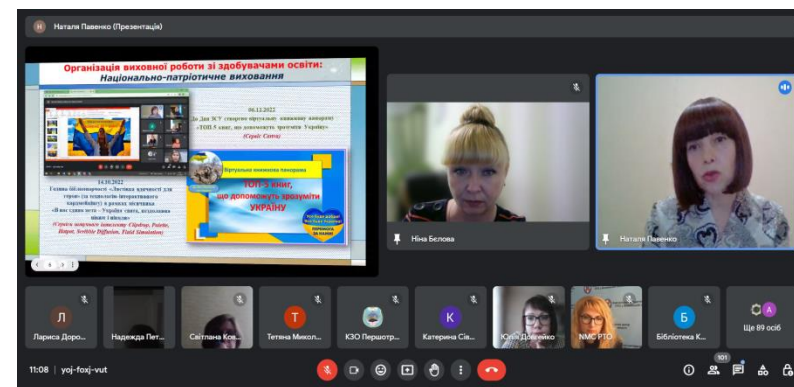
Н Наталя Павенко (Презентація)

Організація виховної роботи зі здобувачами освіти: Національно-патріотичне виховання

06.12.2022
До Дня ЗСУ створено віртуальну книжкову панораму «ТОП-5 книг, що допоможуть зрозуміти Україну»
(Сервіс Canva)

14.10.2022
Година бібліографічної «Звичаєва вдячності для героя» (за допомогою інтерактивного харчабігу) в рамках місячника «Я вже удвох путь – Україна свята, незалежна ніщо і ніколи»
(Сервіси швидкого доступу: Clipdrop, Palette, Hotpot, Scribble Diffusion, Field Simulation)

Віртуальна книжкова панорама
ТОП-5 книг, що допоможуть зрозуміти УКРАЇНУ

Ніна Бєлова

Наталя Павенко

Л Лариса Доро...
Надежда Пет...
Світлана Ков...
Т Тетяна Микол...
КЗО Першотр...
К Катерина Сів...
Юлія Довженко
НМС РТО
Б Бібліотека К...
Ще 89 осіб

11:08 | yoj-foxj-vut

101